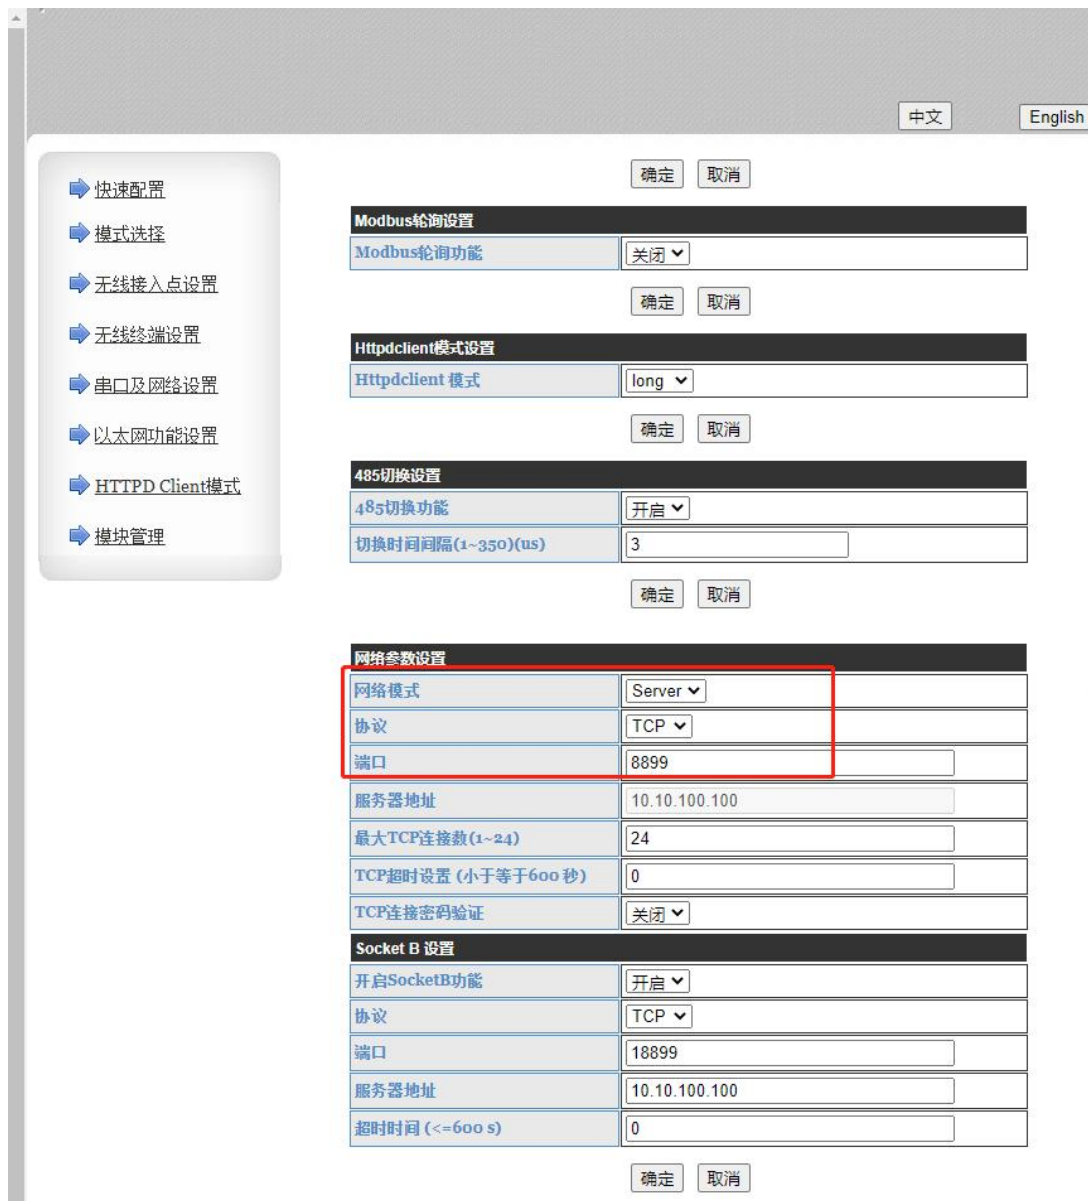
中文 English

快速配置
模式选择
无线接入点设置
无线终端设置
串口及网络设置
以太网功能设置
HTTPD Client模式
模块管理

确定 取消

| Modbus轮询设置 | |
|---|---|
| Modbus轮询功能 | 关闭 |

确定 取消

| Httpdclient模式设置 | |
|---|---|
| Httpdclient 模式 | long |

确定 取消

| 485切换设置 | |
|---|---|
| 485切换功能 | 开启 |
| 切换时间间隔(1~350)(us) | 3 |

确定 取消

| 网络参数设置 | |
|---|---|
| 网络模式 | Server |
| 协议 | TCP |
| 端口 | 8899 |
| 服务器地址 | 10.10.100.100 |
| 最大TCP连接数(1~24) | 24 |
| TCP超时设置 (小于等于600 秒) | 0 |
| TCP连接密码验证 | 关闭 |

| Socket B 设置 | |
|---|---|
| 开启SocketB功能 | 开启 |
| 协议 | TCP |
| 端口 | 18899 |
| 服务器地址 | 10.10.100.100 |
| 超时时间 (<=600 s) | 0 |

确定 取消